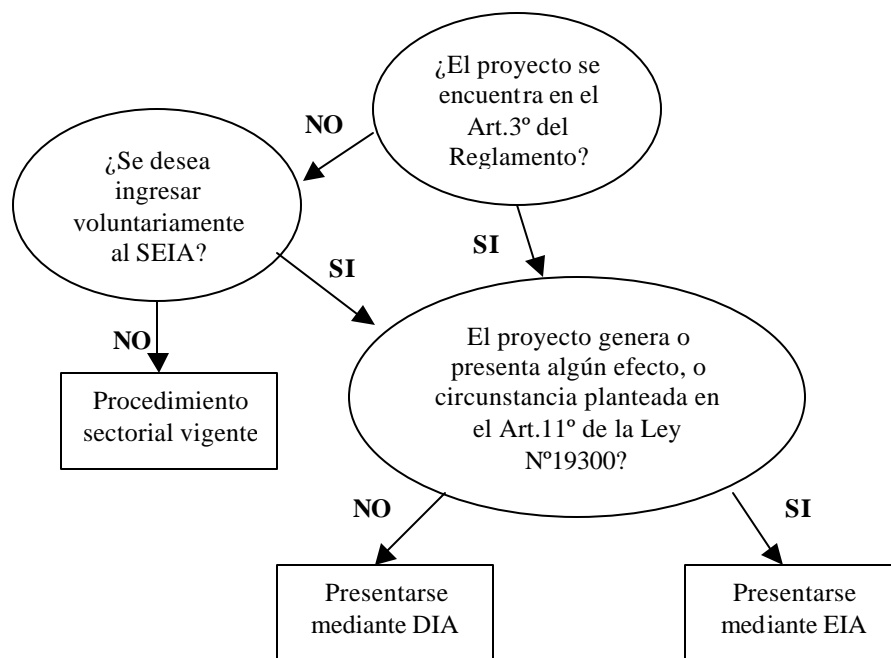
¿El proyecto se encuentra en el Art.3º del Reglamento?

NO

¿Se desea ingresar voluntariamente al SEIA?

SI

SI

NO

Procedimiento sectorial vigente

El proyecto genera o presenta algún efecto, o circunstancia planteada en el Art.11º de la Ley Nº19300?

NO

SI

Presentarse mediante DIA

Presentarse mediante EIA